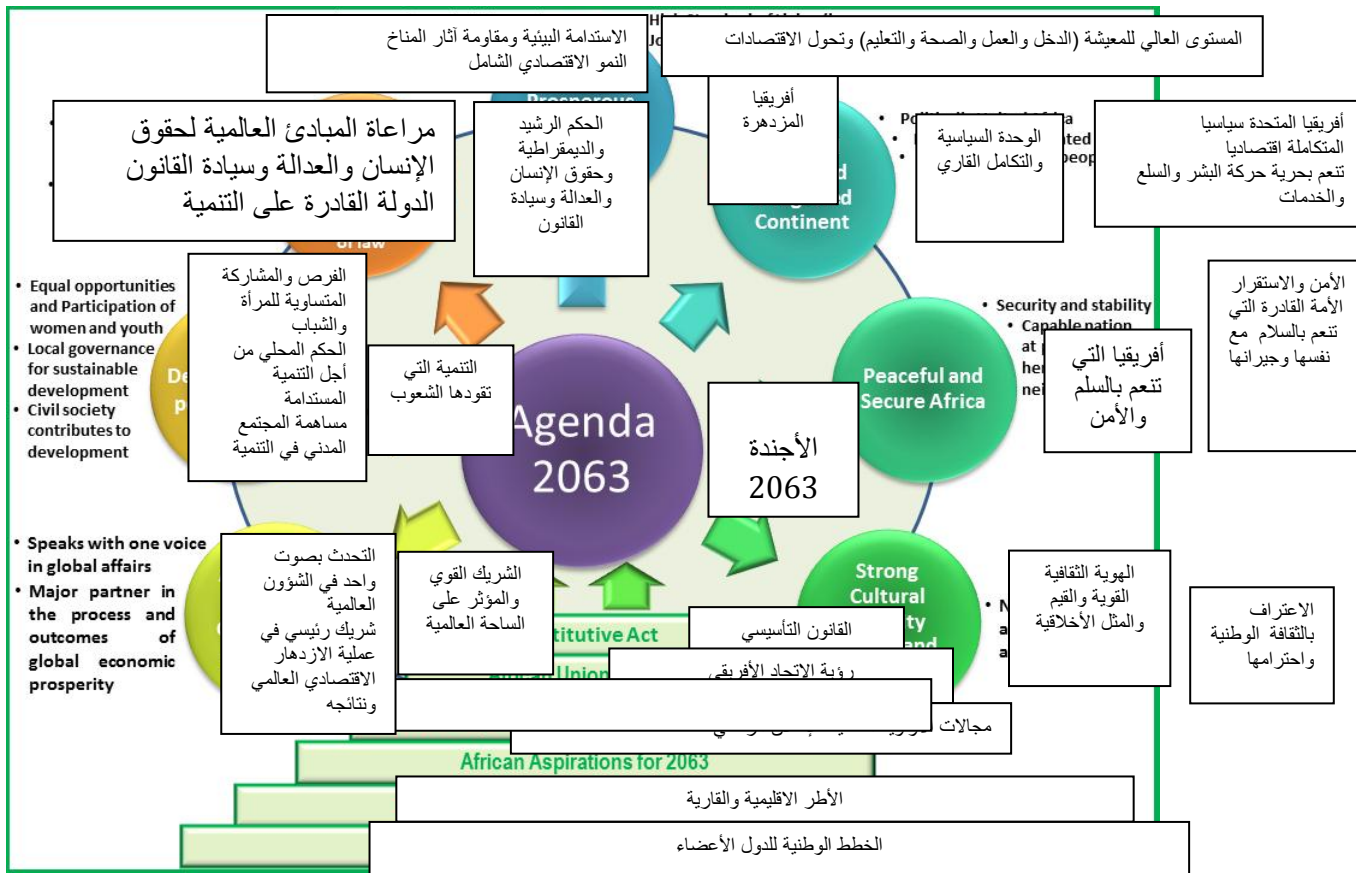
الاستدامة البيئية ومقاومة آثار المناخ
النمو الاقتصادي الشامل

المستوى العالي للمعيشة (الدخل والعمل والصحة والتعليم) وتحول الاقتصادات

مراعاة المبادئ العالمية لحقوق الإنسان والعدالة وسيادة القانون
الدولة القادرة على التنمية

الحكم الرشيد والديمقراطية وحقوق الإنسان والعدالة وسيادة القانون

أفريقيا المزدهرة

الوحدة السياسية والتكامل القاري

أفريقيا المتحدة سياسيا المتكاملة اقتصاديا
تنعم بحرية حركة البشر والسلع والخدمات

Continent

• Equal opportunities and Participation of women and youth
• Local governance for sustainable development
• Civil society contributes to development

الفرص والمشاركة المتساوية للمرأة والشباب
الحكم المحلي من أجل التنمية المستدامة
مساهمة المجتمع المدني في التنمية

التنمية التي تقودها الشعوب

Agenda 2063

الأجندة 2063

• Security and stability
• Capable nation

Peaceful and Secure Africa

أفريقيا التي تنعم بالسلم والأمن

الأمن والاستقرار
الأمة القادرة التي تنعم بالسلام مع نفسها وجيرانها

• Speaks with one voice in global affairs
• Major partner in the process and outcomes of global economic prosperity

التحدث بصوت واحد في الشؤون العالمية
شريك رئيسي في عملية الازدهار الاقتصادي العالمي ونتائجه

الشريك القوي والمؤثر على الساحة العالمية

Strong Cultural

الهوية الثقافية القوية والقيم والمثل الأخلاقية

الاعتراف بالثقافة الوطنية واحترامها

Constitutive Act

القانون التأسيسي

رؤية الاتحاد الأفريقي

مجالات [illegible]

African Aspirations for 2063

الأطر الاقليمية والقارية

الخطط الوطنية للدول الأعضاء